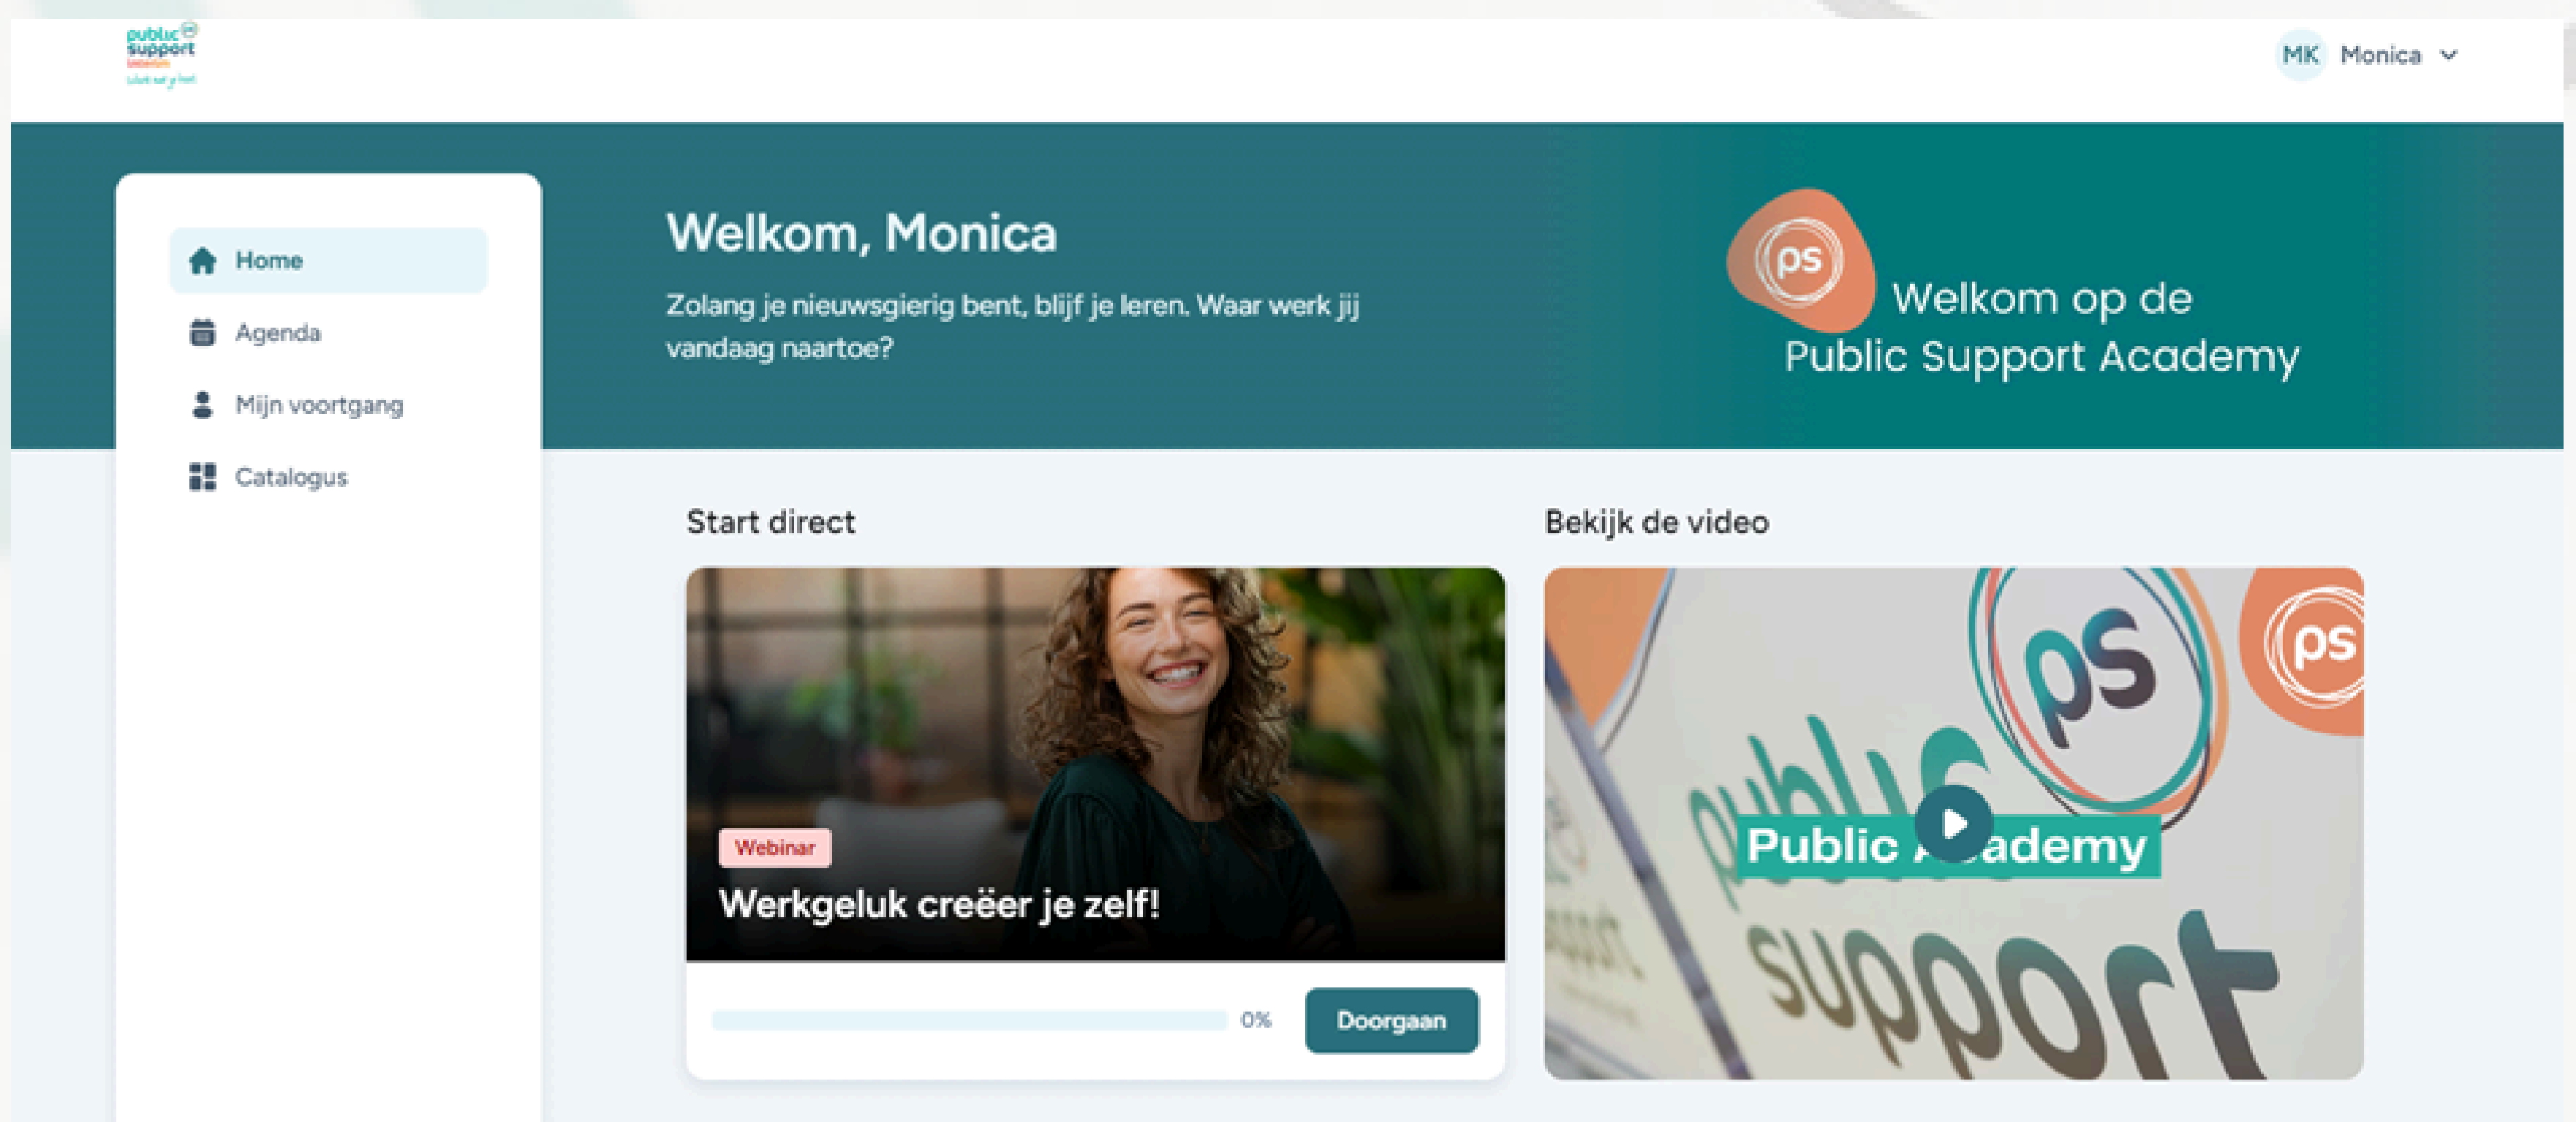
public support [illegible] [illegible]

MK Monica

Home
Agenda
Mijn voortgang
Catalogus

Welkom, Monica

Zolang je nieuwsgierig bent, blijf je leren. Waar werk jij vandaag naartoe?

ps
Welkom op de Public Support Academy

Start direct

Webinar
Werkgeluk creëer je zelf!

0%
Doorgaan

Bekijk de video

ps
ps
public support
Public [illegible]ademy